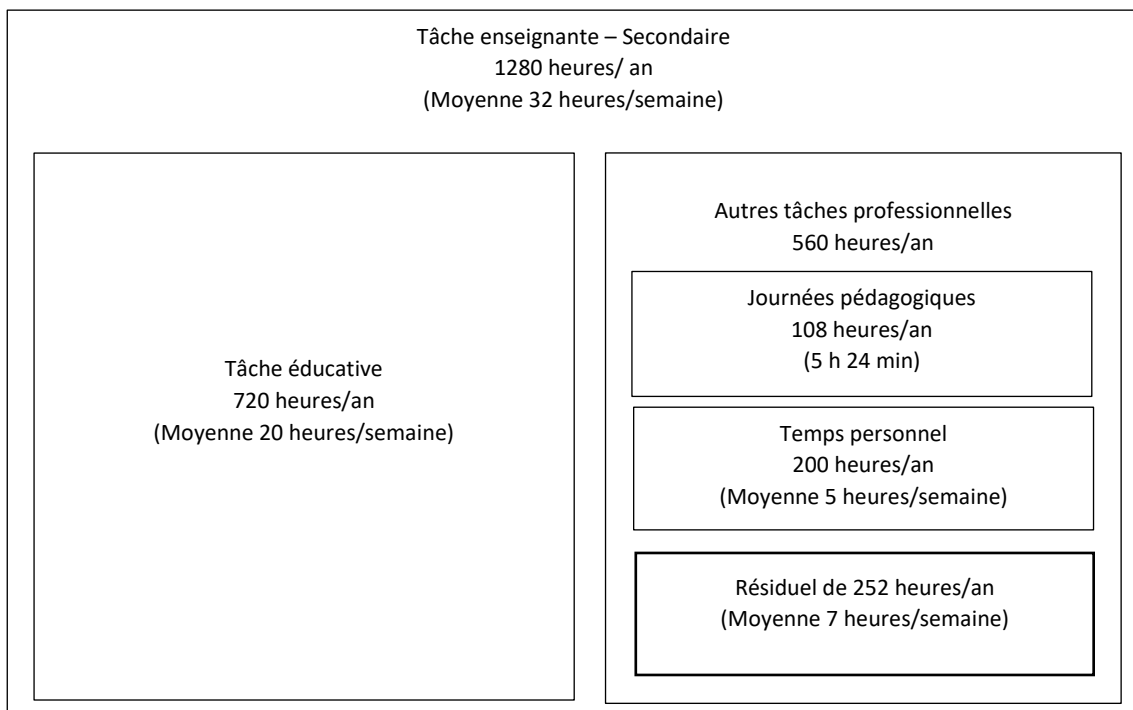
Tâche enseignante – Secondaire
1280 heures/ an
(Moyenne 32 heures/semaine)

Tâche éducative
720 heures/an
(Moyenne 20 heures/semaine)

Autres tâches professionnelles
560 heures/an

Journées pédagogiques
108 heures/an
(5 h 24 min)

Temps personnel
200 heures/an
(Moyenne 5 heures/semaine)

Résiduel de 252 heures/an
(Moyenne 7 heures/semaine)